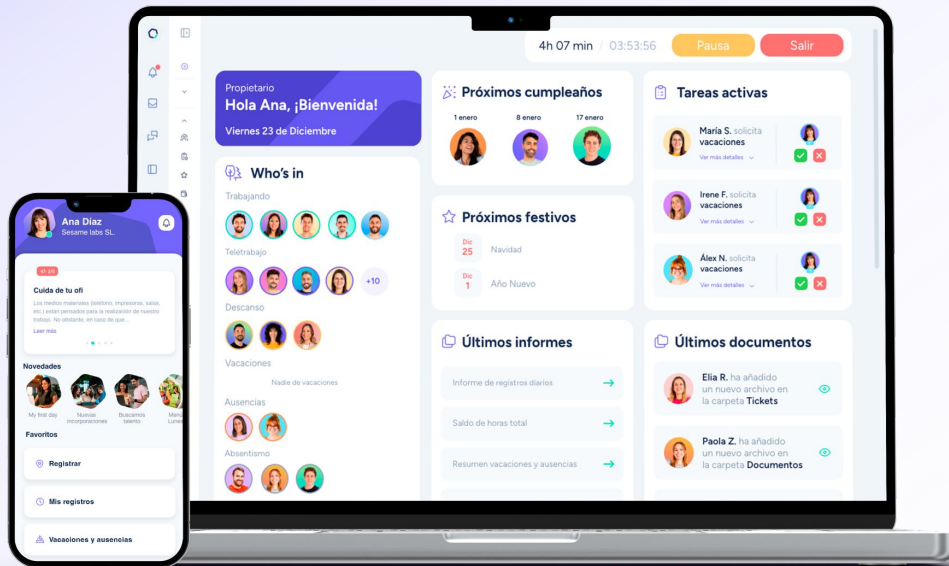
4h 07 min 03:53:56 Pausa Salir

Propietario
Hola Ana, ¡Bienvenida!
Viernes 23 de Diciembre

Who's in
Trabajando
Teletrabajo
+10
Descanso
Vacaciones
Nadie de vacaciones
Ausencias
Absentismo

Próximos cumpleaños
1 enero 8 enero 17 enero

Próximos festivos
Dic 25 Navidad
Dic 1 Año Nuevo

Últimos informes
Informe de registros diarios
Saldo de horas total
Resumen vacaciones y ausencias

Tareas activas
María S. solicita vacaciones
Ver más detalles
Irene F. solicita vacaciones
Ver más detalles
Álex N. solicita vacaciones
Ver más detalles

Últimos documentos
Elia R. ha añadido un nuevo archivo en la carpeta Tickets
Paola Z. ha añadido un nuevo archivo en la carpeta Documentos

Ana Díaz
Sesame labs SL.

Cuida de tu ofi
Los medios materiales (teléfono, impresoras, salas, etc.) están pensados para la realización de nuestro trabajo. No obstante, en caso de que...
Leer más

Novedades
My first day
Nuevas incorporaciones
Buscamos talento
Menú Lunes

Favoritos
Registrar
Mis registros
Vacaciones y ausencias